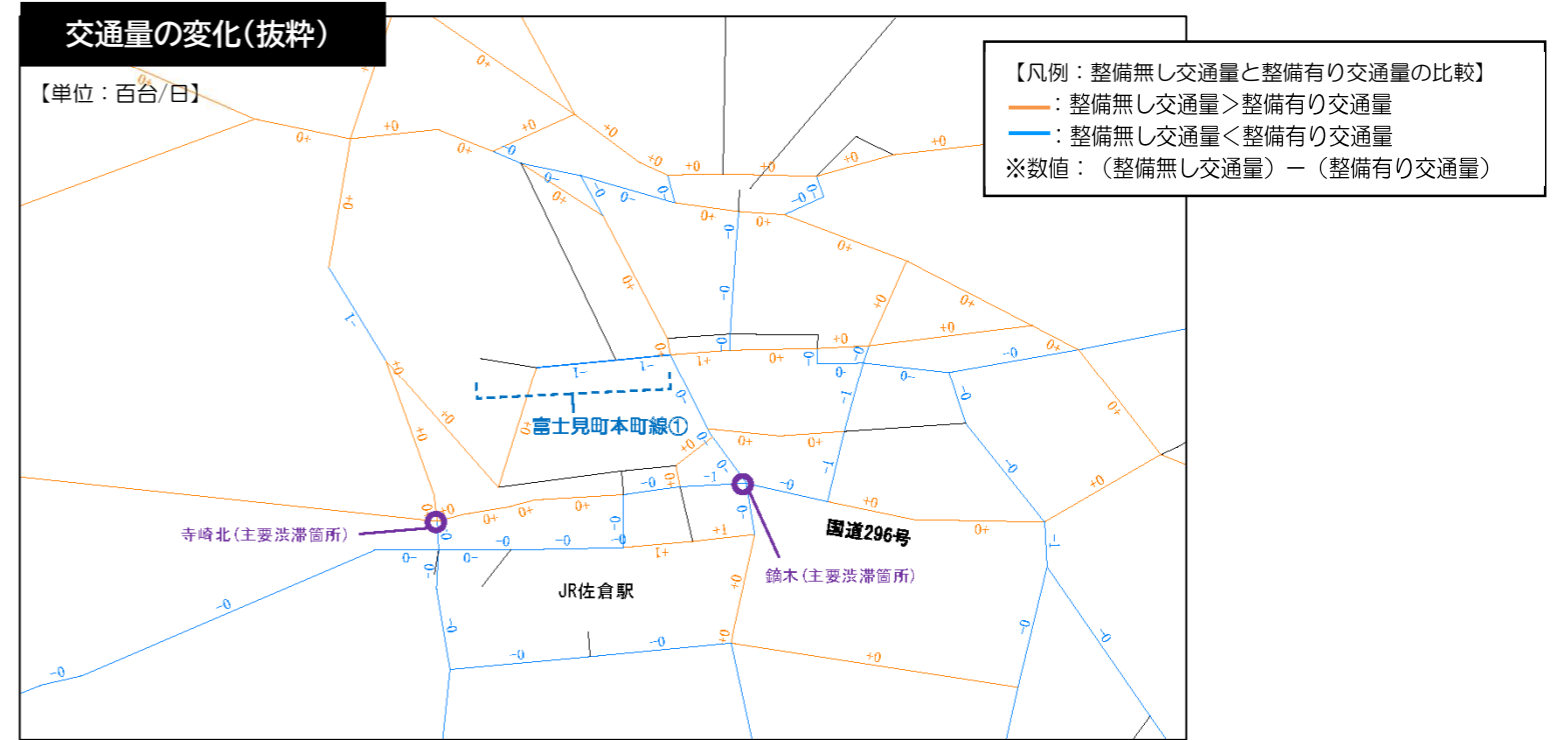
交通量の変化(抜粋)

【単位:百台/日】

【凡例:整備無し交通量と整備有り交通量の比較】
:整備無し交通量>整備有り交通量
:整備無し交通量<整備有り交通量
※数値:(整備無し交通量)－(整備有り交通量)

+0 +0 +0 +0 +0 +0 +0 +0 +0 +0 +0 +0 +0 +0 +0 +0 +0 +0 +0 +0 +0 +0 +0 +0 +0 +0 +0 +0 +0 +0 +0 +0 +0 +0 +1 +1
-0 -0 -0 -0 -0 -0 -0 -0 -0 -0 -0 -0 -0 -0 -0 -0 -0 -0 -0 -0 -0 -0 -0 -0 -0 -0 -0 -0 -0 -0 -0 -0 -1 -1 -1 -1 -1 -1

富士見町本町線①

寺崎北(主要渋滞箇所)

鏑木(主要渋滞箇所)

国道296号

JR佐倉駅